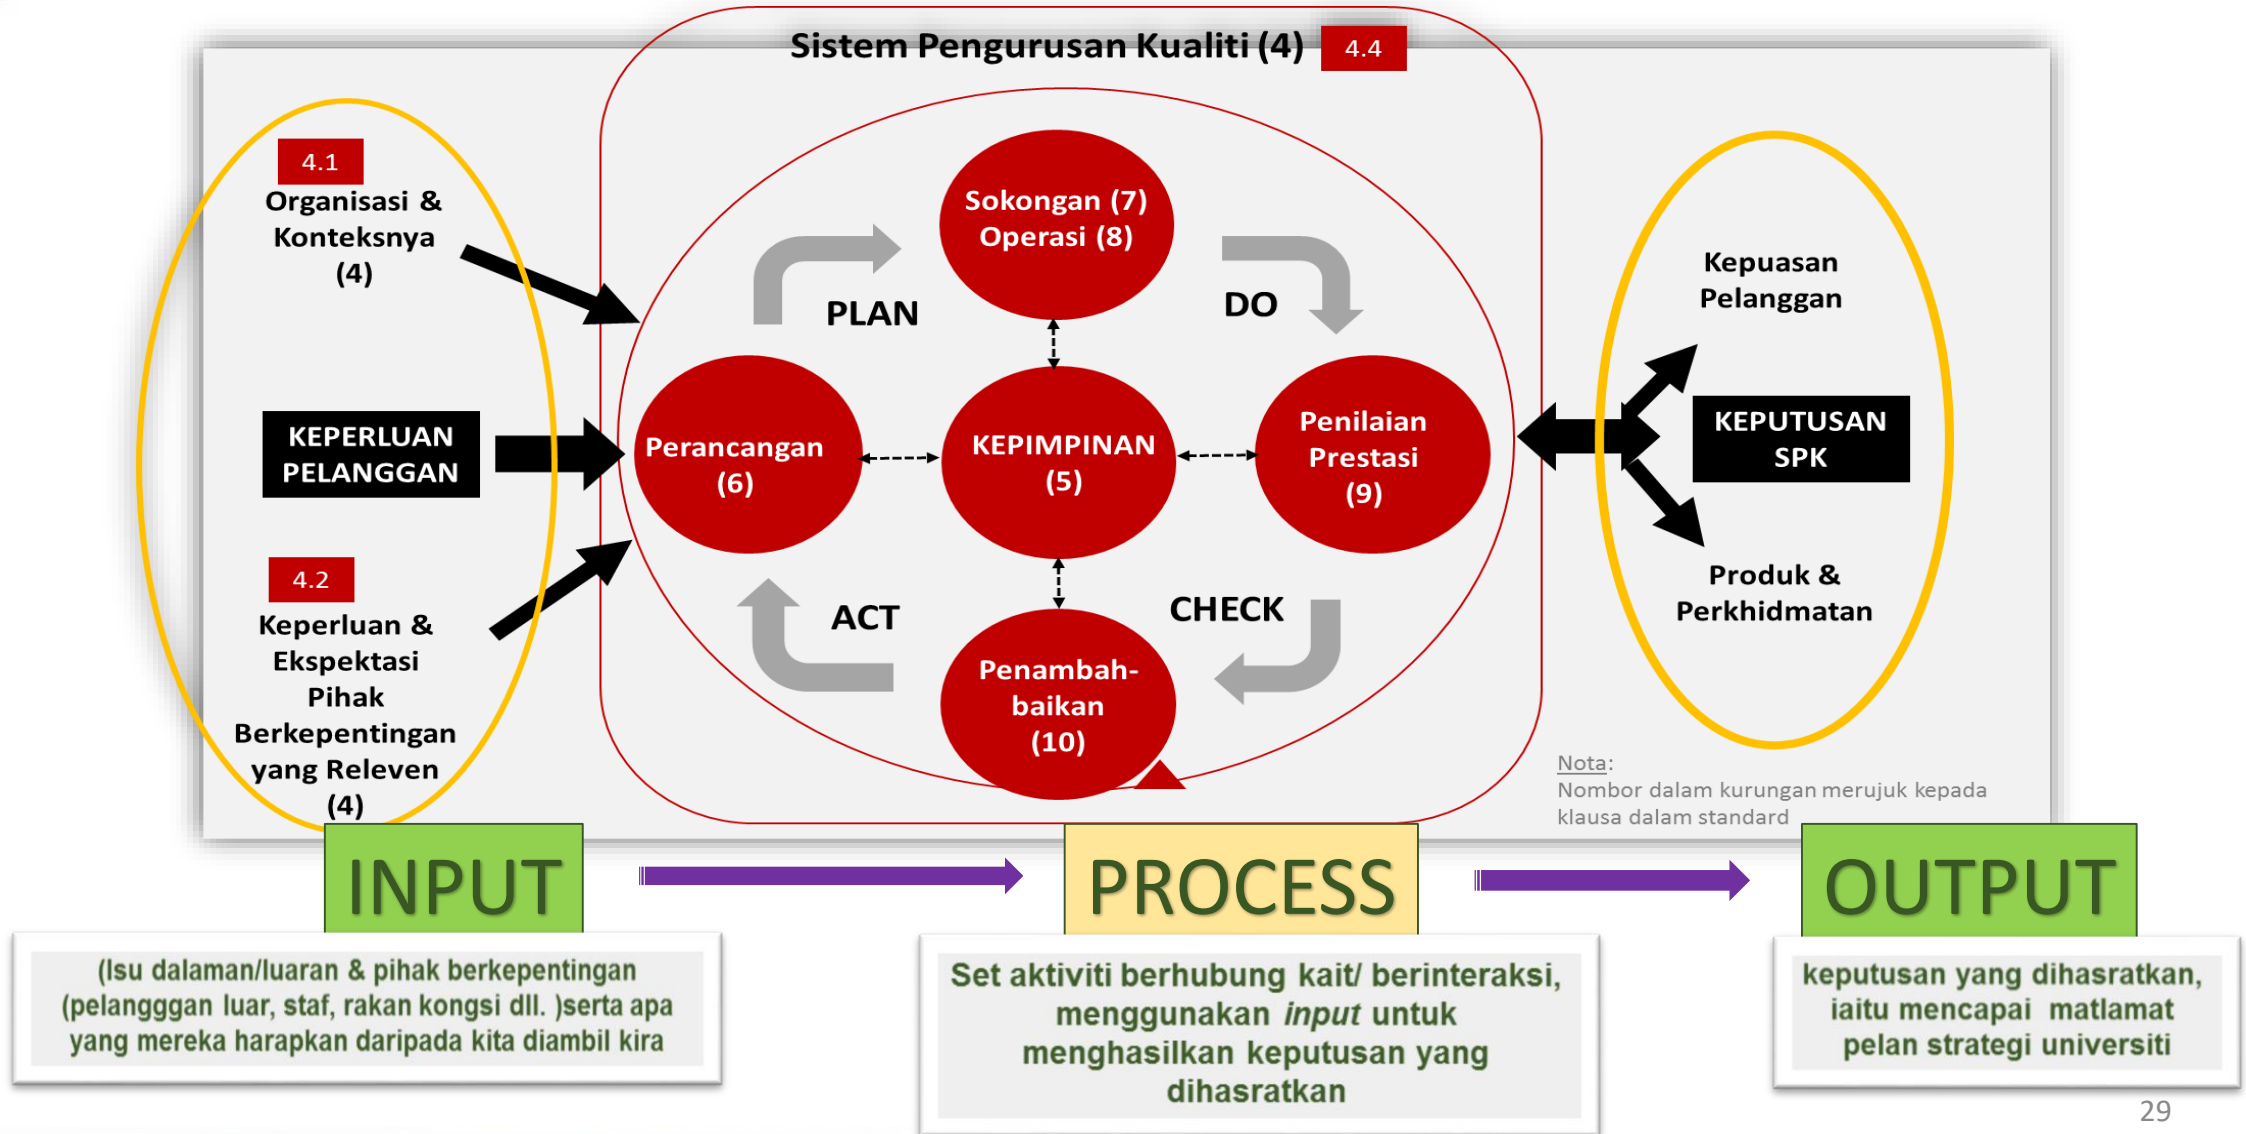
Sistem Pengurusan Kualiti (4) 4.4

4.1
Organisasi & Konteksnya (4)

KEPERLUAN PELANGGAN

4.2
Keperluan & Ekspektasi Pihak Berkepentingan yang Releven (4)

PLAN

Sokongan (7)
Operasi (8)

DO

Perancangan (6)

KEPIMPINAN (5)

Penilaian Prestasi (9)

ACT

CHECK

Penambah-baikan (10)

Kepuasan Pelanggan

KEPUTUSAN SPK

Produk & Perkhidmatan

Nota:
Nombor dalam kurungan merujuk kepada klausa dalam standard

INPUT

PROCESS

OUTPUT

(Isu dalaman/luaran & pihak berkepentingan (pelangggan luar, staf, rakan kongsi dll. )serta apa yang mereka harapkan daripada kita diambil kira

Set aktiviti berhubung kait/ berinteraksi, menggunakan *input* untuk menghasilkan keputusan yang dihasratkan

keputusan yang dihasratkan, iaitu mencapai matlamat pelan strategi universiti

29